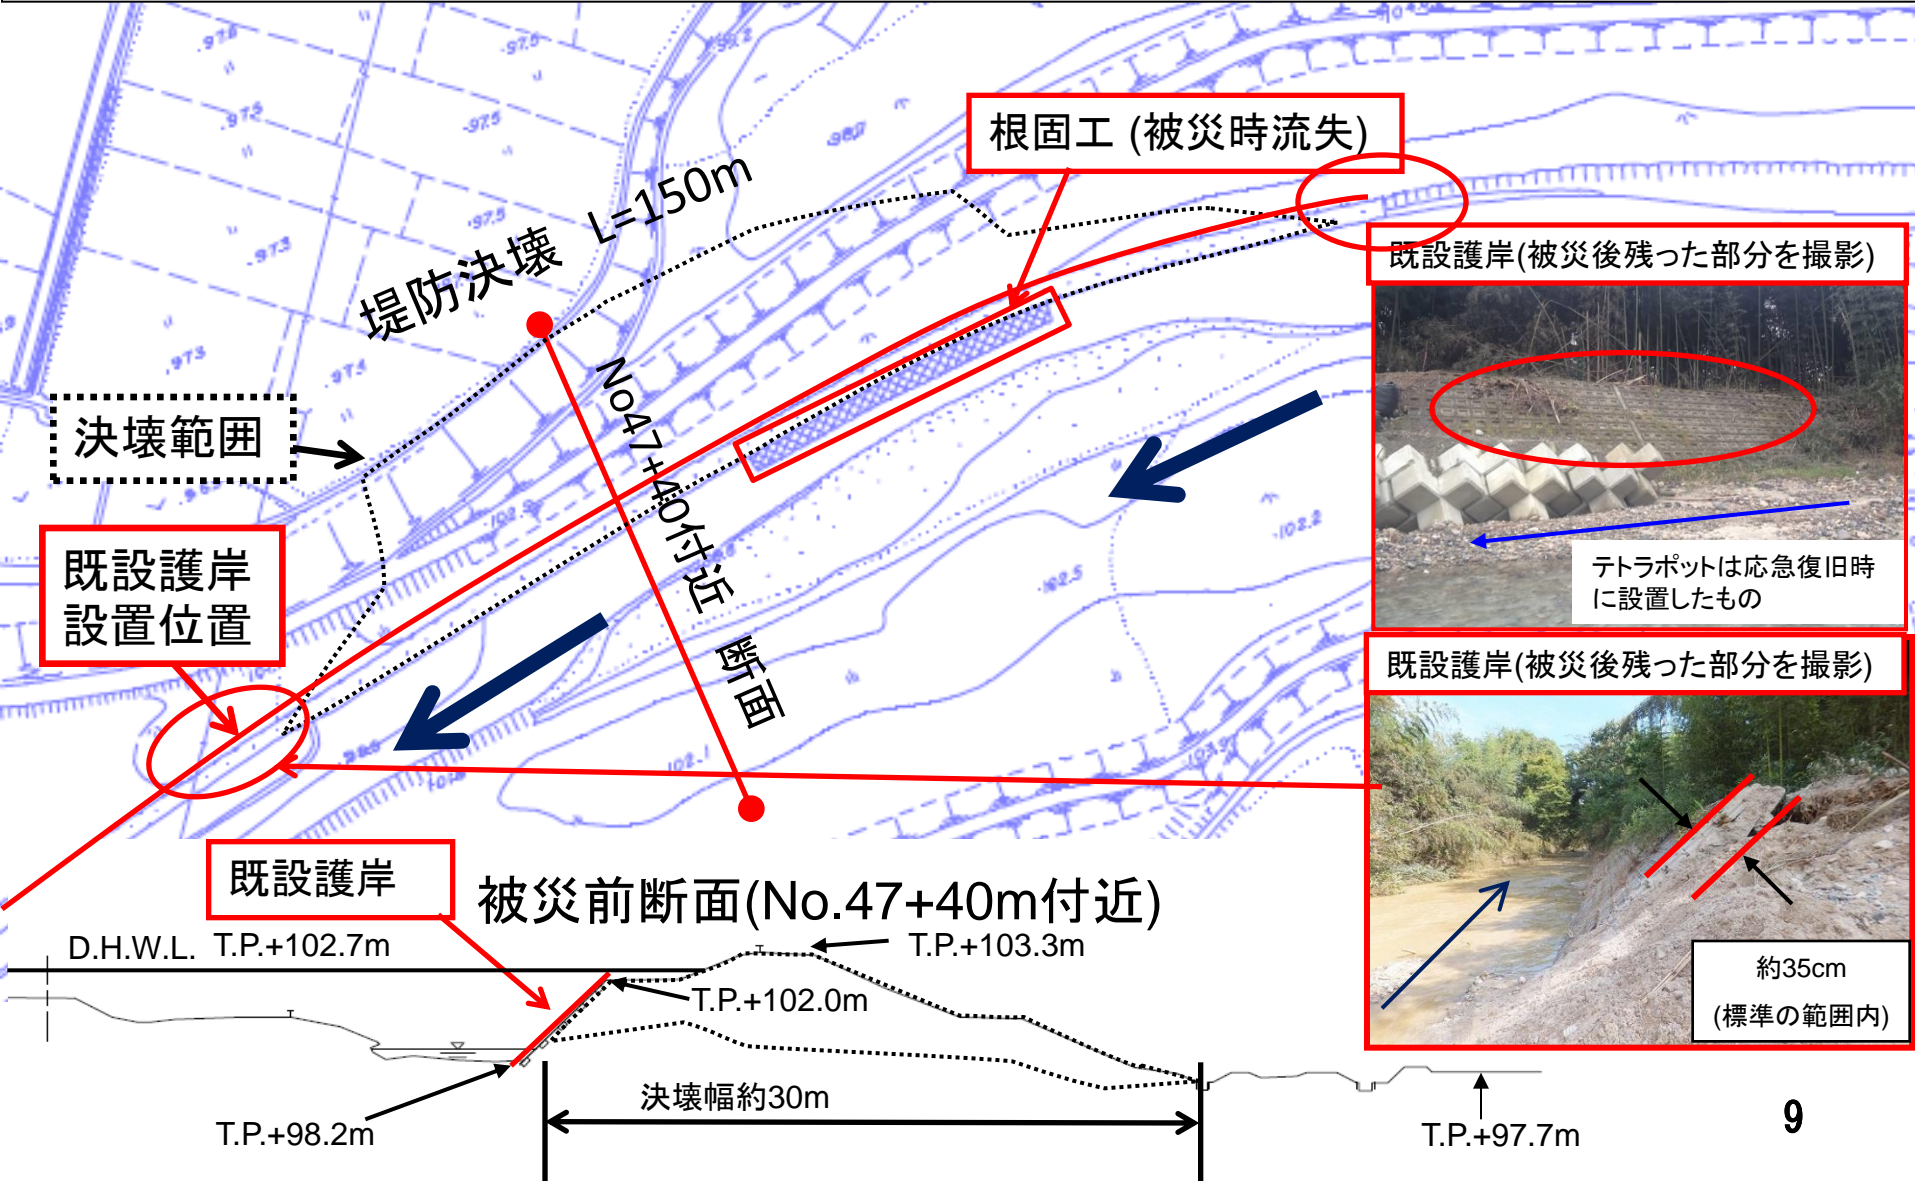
根固工 (被災時流失)

堤防決壊 L=150m

No47+40付近 断面

決壊範囲

既設護岸設置位置

既設護岸(被災後残った部分を撮影)

テトラポットは応急復旧時に設置したもの

既設護岸(被災後残った部分を撮影)

約35cm
(標準の範囲内)

既設護岸

被災前断面(No.47+40m付近)

D.H.W.L. T.P.+102.7m

T.P.+103.3m

T.P.+102.0m

決壊幅約30m

T.P.+98.2m

T.P.+97.7m

9